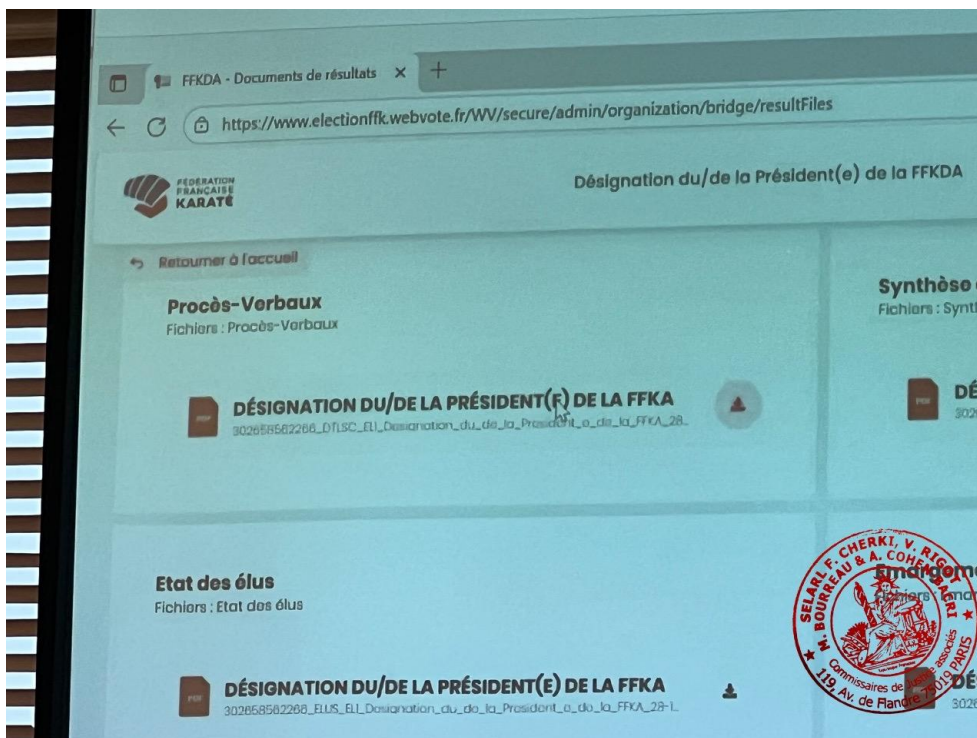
FFKDA - Documents de résultats ×

https://www.electionffk.webvote.fr/WV/secure/admin/organization/bridge/resultFiles

FÉDÉRATION FRANÇAISE KARATÉ

Désignation du/de la Président(e) de la FFKDA

Retourner à l'accueil

Procès-Verbaux
Fichiers : Procès-Verbaux

PDF DÉSIGNATION DU/DE LA PRÉSIDENT(E) DE LA FFKA
302658582266_DTLSC_ELI_Designation_du_de_la_President_e_de_la_FFKA_28_

Synthèse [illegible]
Fichiers : Synt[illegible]

PDF DÉ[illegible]
302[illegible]

Etat des élus
Fichiers : Etat des élus

PDF DÉSIGNATION DU/DE LA PRÉSIDENT(E) DE LA FFKA
302658582266_ELUS_ELI_Designation_du_de_la_President_e_de_la_FFKA_28-I_

Émargem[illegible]
Fichiers : Émar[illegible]

PDF DÉ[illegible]
302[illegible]

SELARL F. CHERKI, V. RIGOT, M. BOURREAU & A. COHEN-BACRI
Commissaires de justice associés
119, Av. de Flandre 75019 PARIS